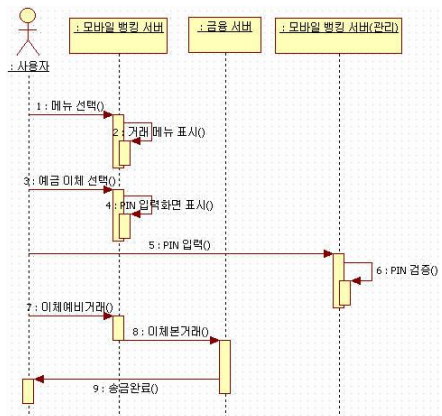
: 사용자

: 모바일 뱅킹 서버

: 금융 서버

: 모바일 뱅킹 서버(관리)

1 : 메뉴 선택()

2 : 거래 메뉴 표시()

3 : 예금 이체 선택()

4 : PIN 입력화면 표시()

5 : PIN 입력()

6 : PIN 검증()

7 : 이체예비거래()

8 : 이체본거래()

9 : 송금완료()